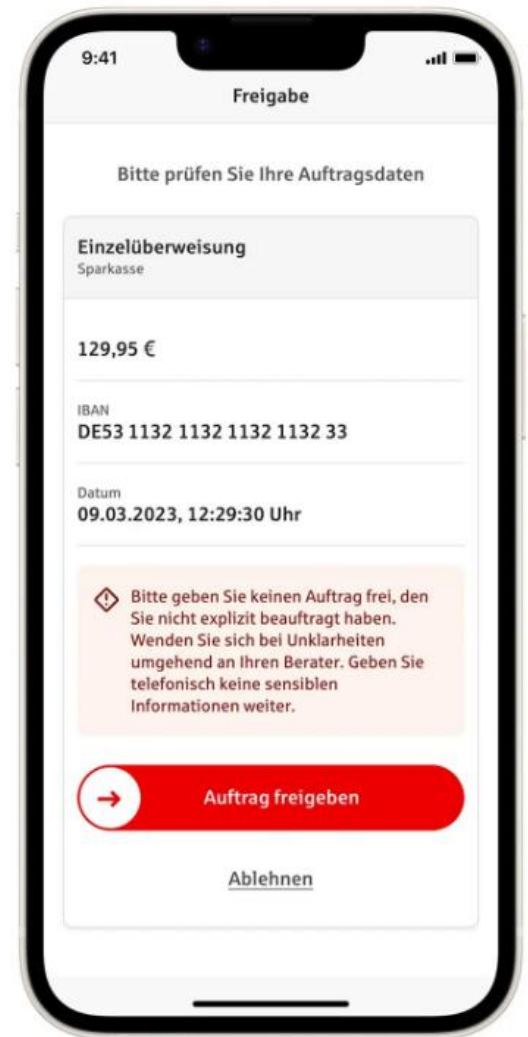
9:41

Freigabe

Bitte prüfen Sie Ihre Auftragsdaten

Einzelüberweisung
Sparkasse

129,95 €

IBAN
DE53 1132 1132 1132 1132 33

Datum
09.03.2023, 12:29:30 Uhr

Bitte geben Sie keinen Auftrag frei, den Sie nicht explizit beauftragt haben. Wenden Sie sich bei Unklarheiten umgehend an Ihren Berater. Geben Sie telefonisch keine sensiblen Informationen weiter.

Auftrag freigeben

Ablehnen